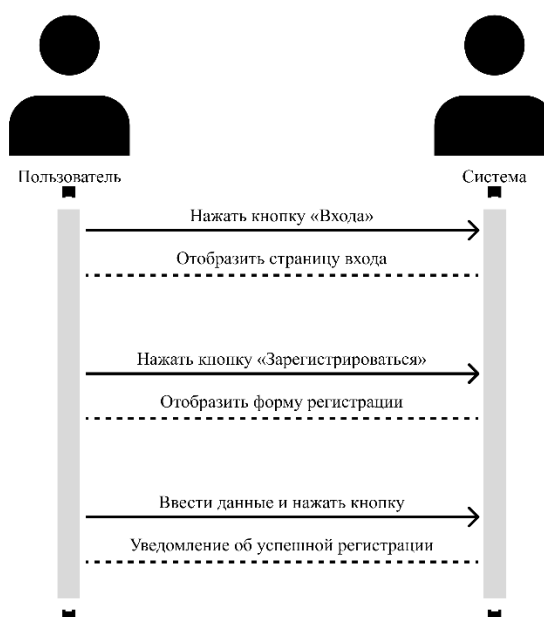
Пользователь

Система

Нажать кнопку «Входа»

Отобразить страницу входа

Нажать кнопку «Зарегистрироваться»

Отобразить форму регистрации

Ввести данные и нажать кнопку

Уведомление об успешной регистрации